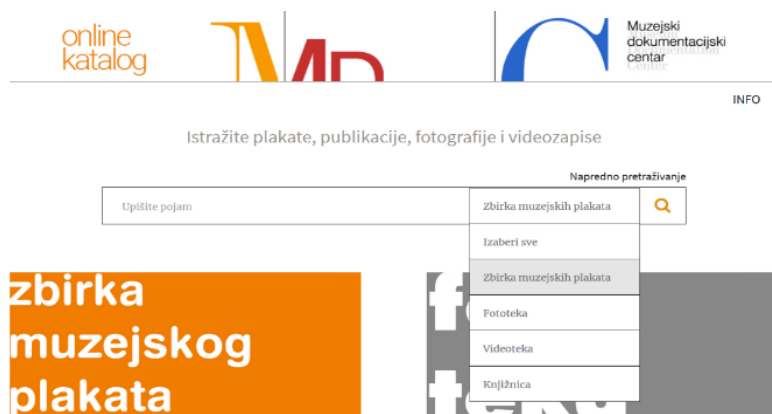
online katalog

MD

Muzejski dokumentacijski centar

INFO

Istražite plakate, publikacije, fotografije i videozapise

Napredno pretraživanje

Upišite pojam

Zbirka muzejskih plakata

Izaberi sve

Zbirka muzejskih plakata

Fototeka

Videoteka

Knjižnica

zbirka muzejskog plakata

fo

teka